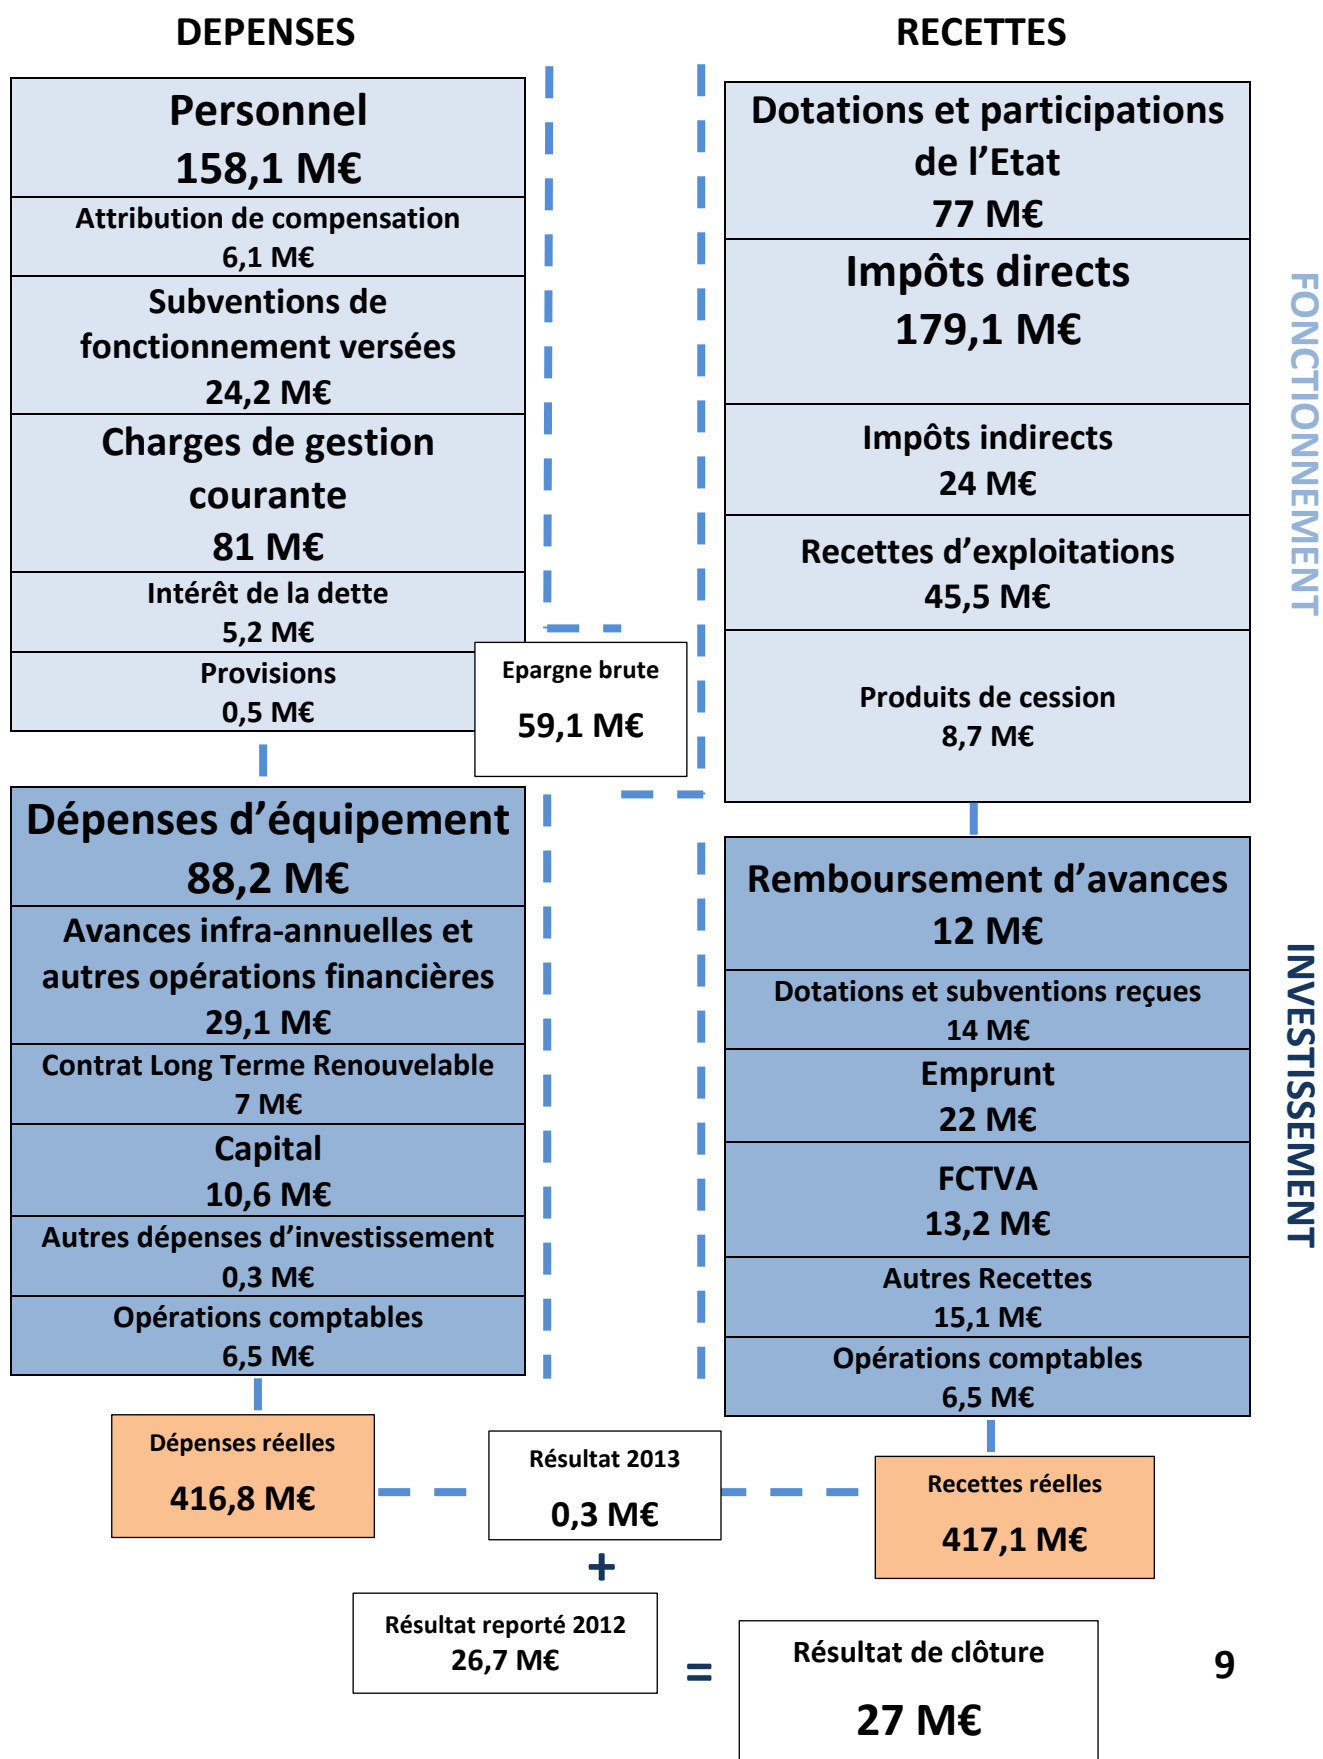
DEPENSES

RECETTES

Personnel
158,1 M€

Attribution de compensation
6,1 M€

Subventions de fonctionnement versées
24,2 M€

Charges de gestion courante
81 M€

Intérêt de la dette
5,2 M€

Provisions
0,5 M€

Epargne brute
59,1 M€

Dotations et participations de l'Etat
77 M€

Impôts directs
179,1 M€

Impôts indirects
24 M€

Recettes d'exploitations
45,5 M€

Produits de cession
8,7 M€

FONCTIONNEMENT

Dépenses d'équipement
88,2 M€

Avances infra-annuelles et autres opérations financières
29,1 M€

Contrat Long Terme Renouvelable
7 M€

Capital
10,6 M€

Autres dépenses d'investissement
0,3 M€

Opérations comptables
6,5 M€

Remboursement d'avances
12 M€

Dotations et subventions reçues
14 M€

Emprunt
22 M€

FCTVA
13,2 M€

Autres Recettes
15,1 M€

Opérations comptables
6,5 M€

INVESTISSEMENT

Dépenses réelles
416,8 M€

Résultat 2013
0,3 M€

Recettes réelles
417,1 M€

+

Résultat reporté 2012
26,7 M€

=

Résultat de clôture
27 M€

9